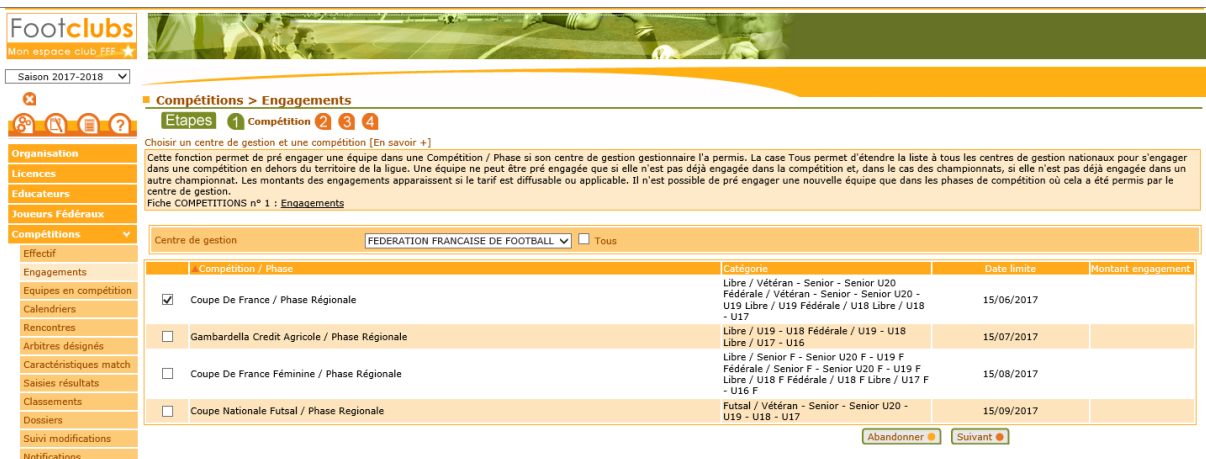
Footclubs
Mon espace club FFF

Saison 2017-2018

Organisation
Licences
Educateurs
Joueurs Fédéraux
Compétitions
Effectif
Engagements
Equipes en compétition
Calendriers
Rencontres
Arbitres désignés
Caractéristiques match
Saisies résultats
Classements
Dossiers
Suivi modifications
Notifications

Compétitions > Engagements

Etapes 1 Compétition 2 3 4

Choisir un centre de gestion et une compétition [En savoir +]

Cette fonction permet de pré engager une équipe dans une Compétition / Phase si son centre de gestion gestionnaire l'a permis. La case Tous permet d'étendre la liste à tous les centres de gestion nationaux pour s'engager dans une compétition en dehors du territoire de la ligue. Une équipe ne peut être pré engagée que si elle n'est pas déjà engagée dans la compétition et, dans le cas des championnats, si elle n'est pas déjà engagée dans un autre championnat. Les montants des engagements apparaissent si le tarif est diffusable ou applicable. Il n'est possible de pré engager une nouvelle équipe que dans les phases de compétition où cela a été permis par le centre de gestion.
Fiche COMPETITIONS n° 1 : Engagements

Centre de gestion FEDERATION FRANCAISE DE FOOTBALL Tous

| | Compétition / Phase | Catégorie | Date limite | Montant engagement |
|---|---|---|---|---|
| ☑ | Coupe De France / Phase Régionale | Libre / Vétéran - Senior - Senior U20 Fédérale / Vétéran - Senior - Senior U20 - U19 Libre / U19 Fédérale / U18 Libre / U18 - U17 | 15/06/2017 | |
| ☐ | Gambardella Credit Agricole / Phase Régionale | Libre / U19 - U18 Fédérale / U19 - U18 Libre / U17 - U16 | 15/07/2017 | |
| ☐ | Coupe De France Féminine / Phase Régionale | Libre / Senior F - Senior U20 F - U19 F Fédérale / Senior F - Senior U20 F - U19 F Libre / U18 F Fédérale / U18 F Libre / U17 F - U16 F | 15/08/2017 | |
| ☐ | Coupe Nationale Futsal / Phase Regionale | Futsal / Vétéran - Senior - Senior U20 - U19 - U18 - U17 | 15/09/2017 | |

Abandonner Suivant